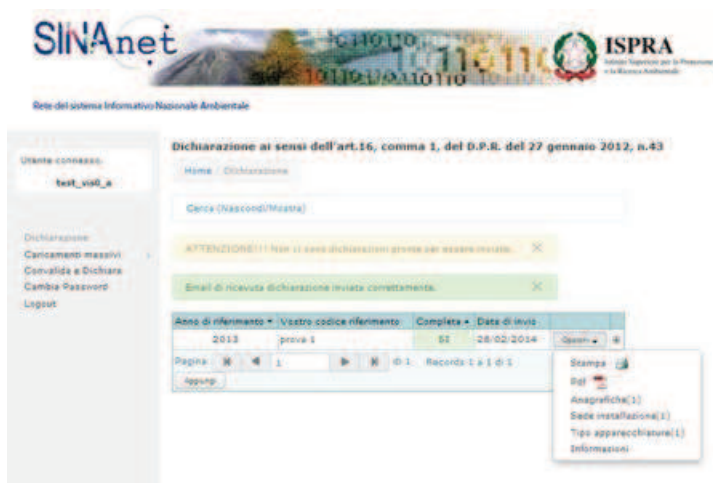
SINAnet

ISPRA
Istituto Superiore per la Protezione e la Ricerca Ambientale

Rete del sistema Informativo Nazionale Ambientale

Utente connesso:
test_vis0_a

Dichiarazione
Caricamenti massivi
Convalida e Dichiara
Cambia Password
Logout

Dichiarazione ai sensi dell'art.16, comma 1, del D.P.R. del 27 gennaio 2012, n.43

Home / Dichiarazione

Cerca (Nascondi/Mostra)

ATTENZIONE!!! Non ci sono dichiarazioni pronte per essere inviate. ×

Email di ricevuta dichiarazione inviata correttamente. ×

| Anno di riferimento ▾ | Vostro codice riferimento | Completa ▴ | Data di invio | |
|---|---|---|---|---|
| 2013 | prova 1 | SI | 28/02/2014 | Opzioni ▾ |

Pagina 1 di 1 Records 1 a 1 di 1

Aggiungi

Stampa
Pdf
Anagrafiche(1)
Sede installazione(1)
Tipo apparecchiature(1)
Informazioni